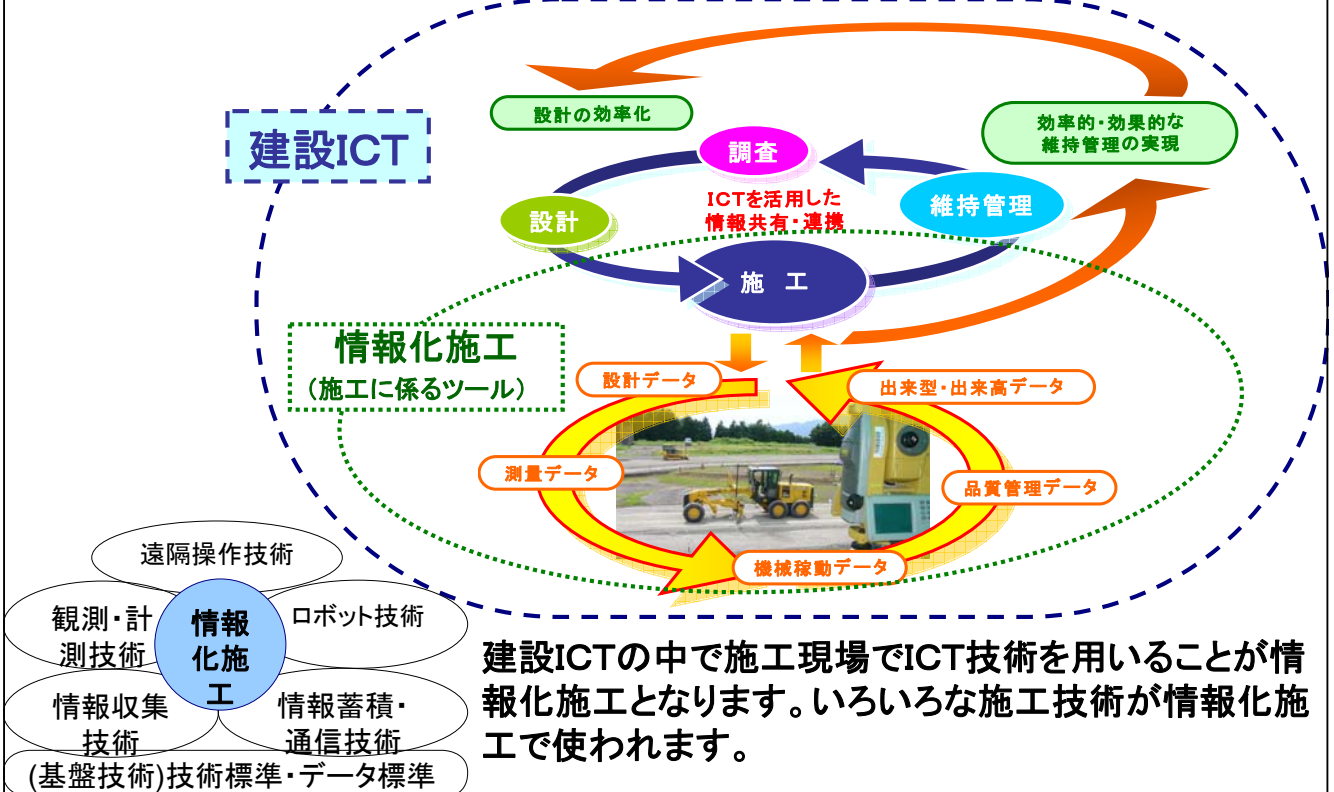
建設ICT

設計の効率化

調査

効率的・効果的な維持管理の実現

ICTを活用した情報共有・連携

設計

維持管理

施　工

情報化施工
（施工に係るツール）

設計データ

出来型・出来高データ

測量データ

品質管理データ

機械稼動データ

遠隔操作技術

観測・計測技術

情報化施工

ロボット技術

情報収集技術

情報蓄積・通信技術

(基盤技術)技術標準・データ標準

建設ICTの中で施工現場でICT技術を用いることが情報化施工となります。いろいろな施工技術が情報化施工で使われます。